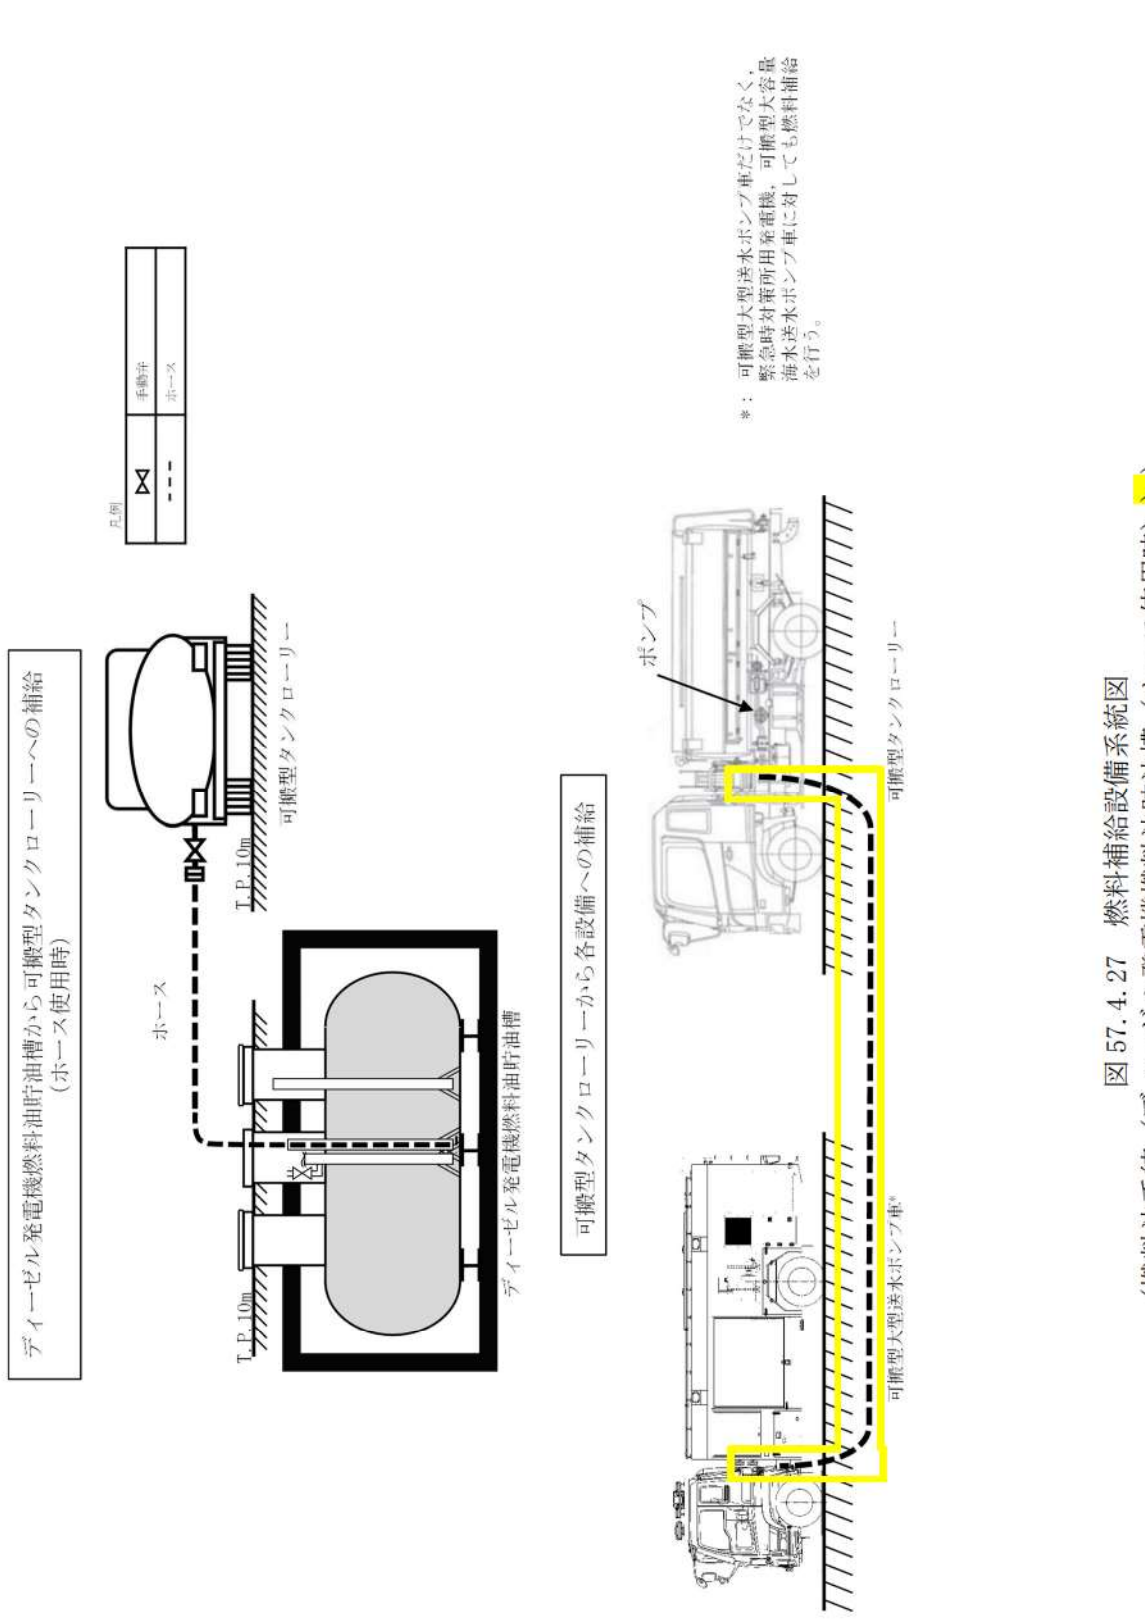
ディーゼル発電機燃料貯油槽から可搬型タンクローリーへの補給
(ホース使用時)

ホース

T.P.10m

T.P.10m

ディーゼル発電機燃料貯油槽

可搬型タンクローリー

凡例

| | 手動弁 |
|---|---|
| | ホース |

可搬型タンクローリーから各設備への補給

ポンプ

可搬型大型送水ポンプ車*

可搬型タンクローリー

*：可搬型大型送水ポンプ車だけでなく，緊急時対策所用発電機，可搬型大容量海水送水ポンプ車に対しても燃料補給を行う。

図 57.4.27　燃料補給設備系統図

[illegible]